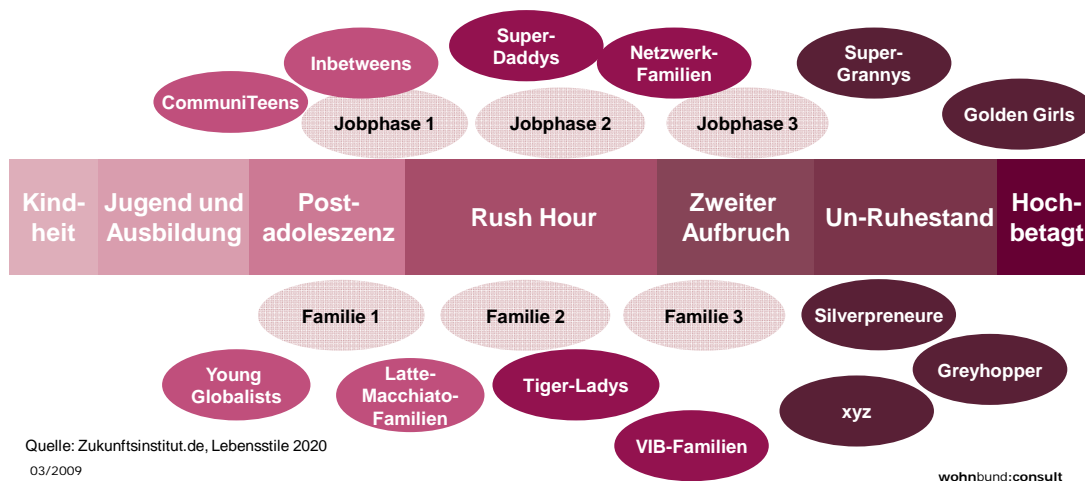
Super-Daddys

Inbetweens

Netzwerk-Familien

Super-Grannys

CommuniTeens

Jobphase 1

Jobphase 2

Jobphase 3

Golden Girls

| Kindheit | Jugend und Ausbildung | Postadoleszenz | Rush Hour | Zweiter Aufbruch | Un-Ruhestand | Hochbetagt |
|---|---|---|---|---|---|---|

Familie 1

Familie 2

Familie 3

Silverpreneure

Young Globalists

Latte-Macchiato-Familien

Tiger-Ladys

Greyhopper

xyz

VIB-Familien

Quelle: Zukunftsinstitut.de, Lebensstile 2020

03/2009

wohnbund:consult